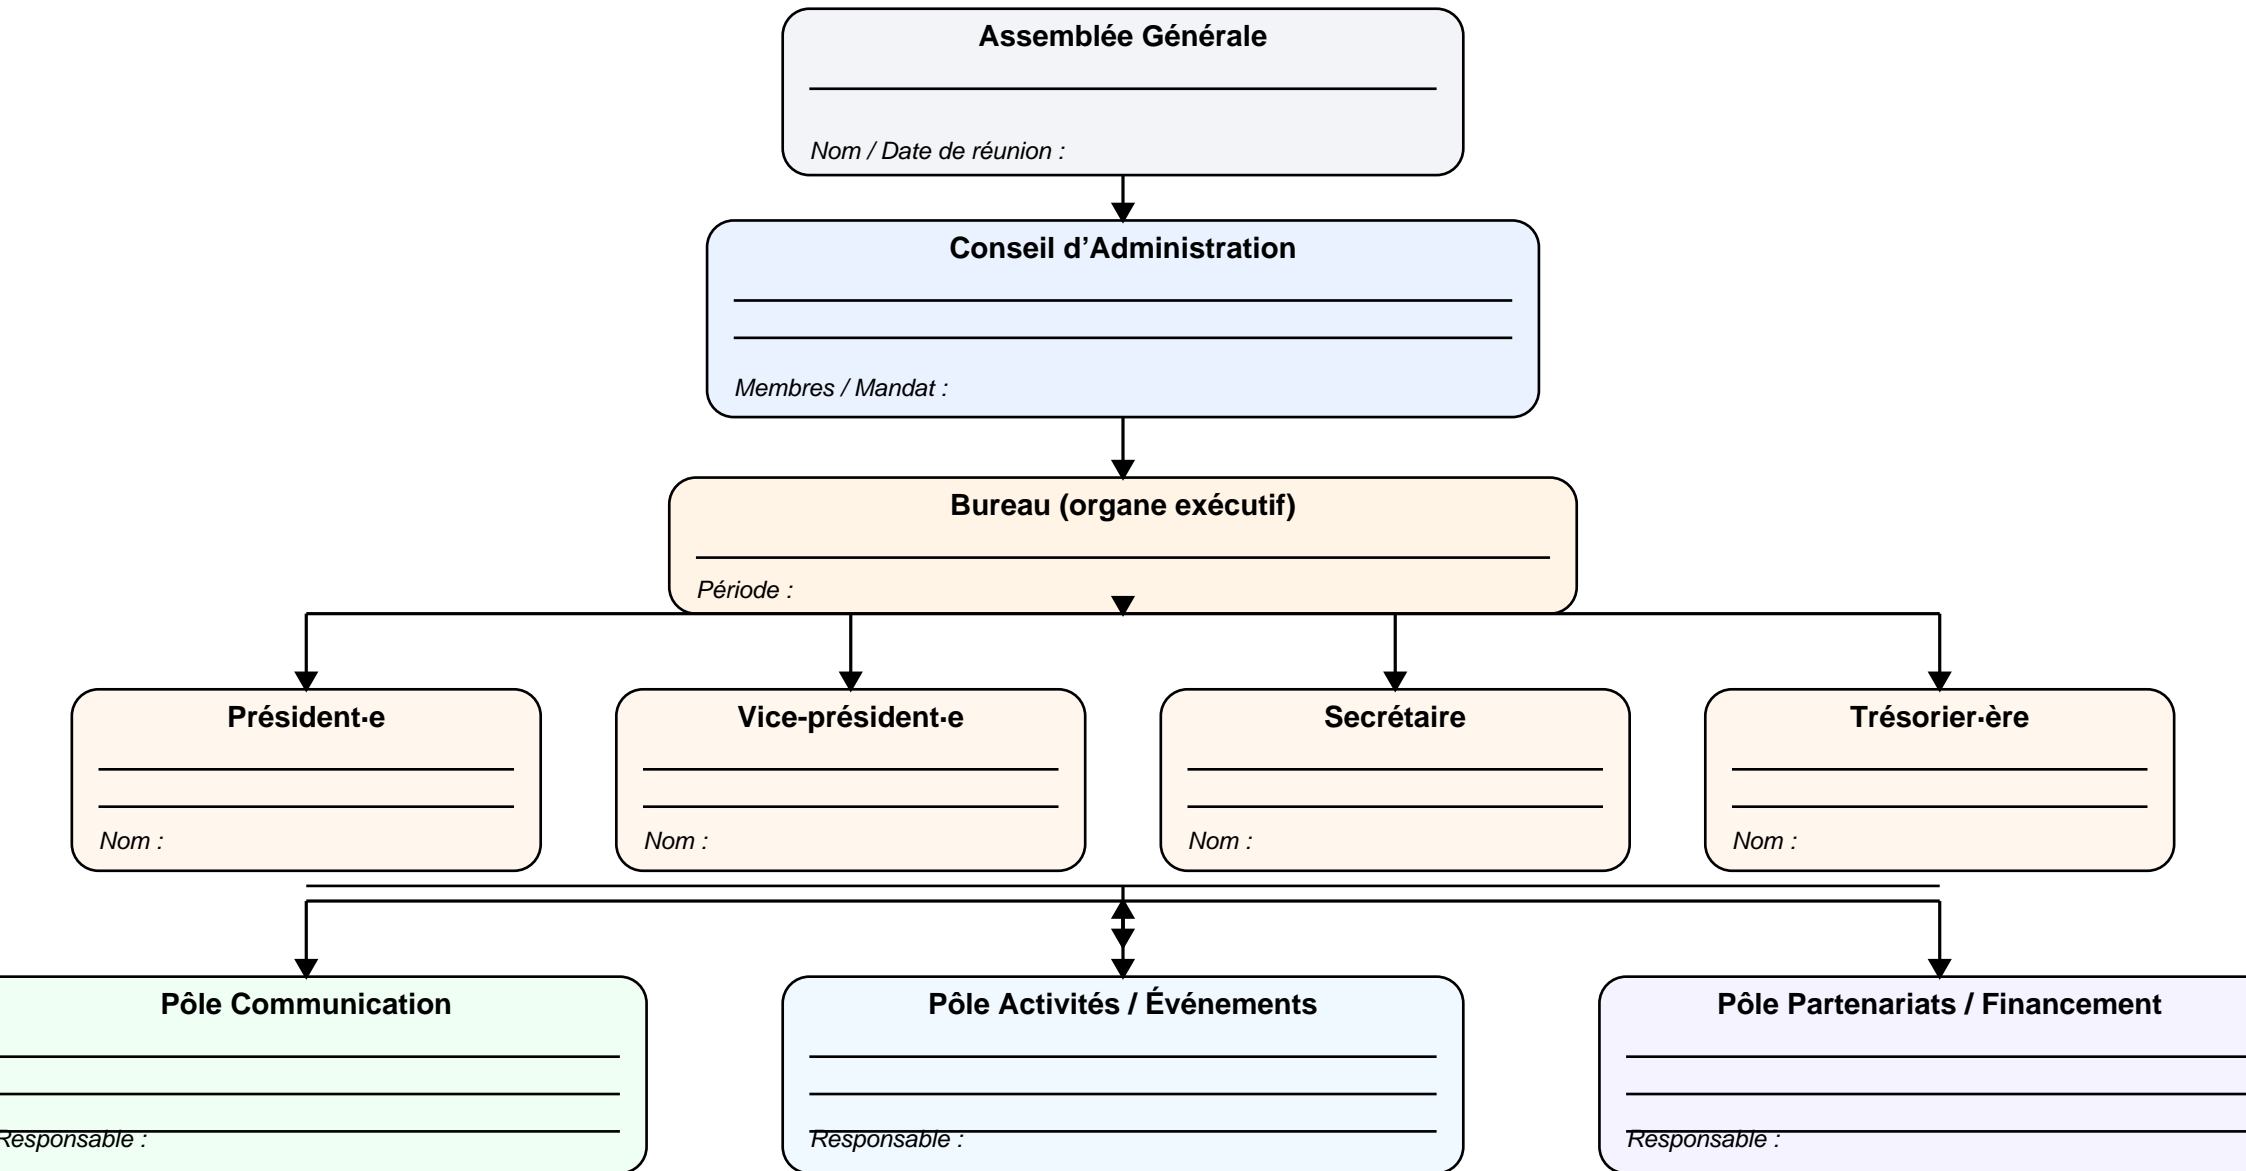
Assemblée Générale

Nom / Date de réunion :

Conseil d’Administration

Membres / Mandat :

Bureau (organe exécutif)

Période :

Président·e

Nom :

Vice-président·e

Nom :

Secrétaire

Nom :

Trésorier·ère

Nom :

Pôle Communication

Responsable :

Pôle Activités / Événements

Responsable :

Pôle Partenariats / Financement

Responsable :